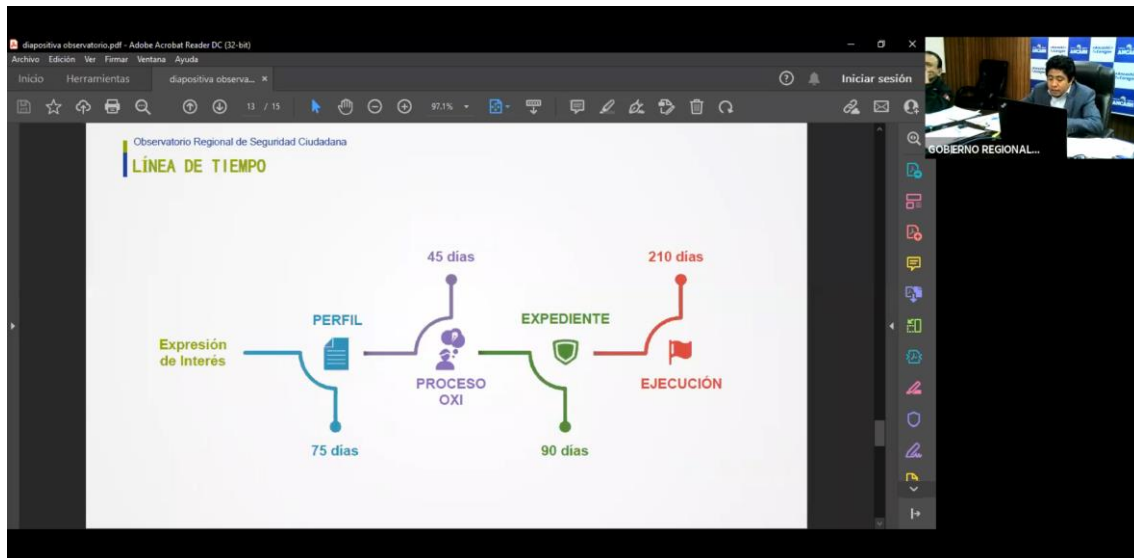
diapositiva observatorio.pdf - Adobe Acrobat Reader DC (32-bit)
Archivo Edición Ver Firmar Ventana Ayuda
Inicio Herramientas diapositiva observa... ×
Iniciar sesión
13 / 15
97.1%

GOBIERNO REGIONAL...

Observatorio Regional de Seguridad Ciudadana
LÍNEA DE TIEMPO

45 días
210 días
PERFIL
EXPEDIENTE
Expresión de Interés
PROCESO OXI
EJECUCIÓN
75 días
90 días